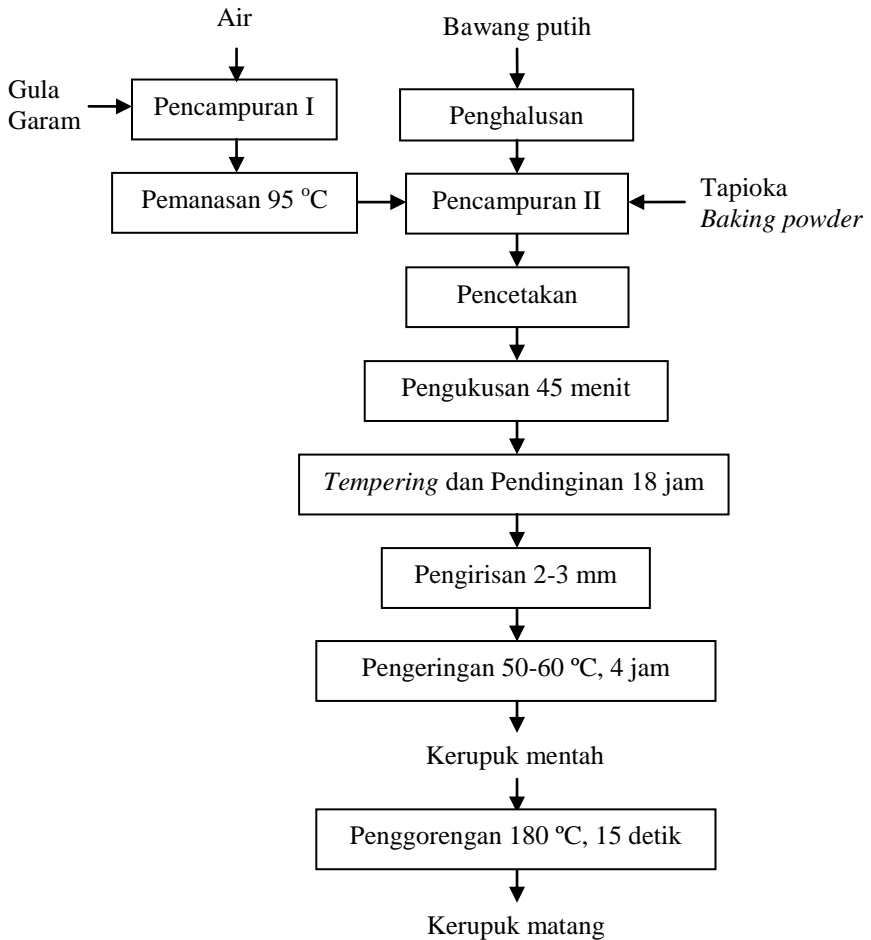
Air

Bawang putih

Gula
Garam

Pencampuran I

Penghalusan

Pemanasan 95 $^{o}$C

Pencampuran II

Tapioka
*Baking powder*

Pencetakan

Pengukusan 45 menit

*Tempering* dan Pendinginan 18 jam

Pengirisan 2-3 mm

Pengeringan 50-60 ºC, 4 jam

Kerupuk mentah

Penggorengan 180 ºC, 15 detik

Kerupuk matang